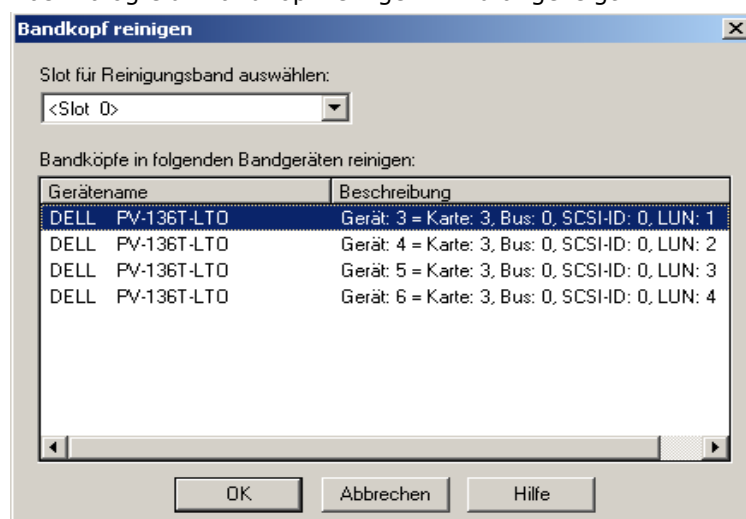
Bandkopf reinigen

Slot für Reinigungsband auswählen:

<Slot 0>

Bandköpfe in folgenden Bandgeräten reinigen:

| Gerätename | Beschreibung |
|---|---|
| DELL PV-136T-LTO | Gerät: 3 = Karte: 3, Bus: 0, SCSI-ID: 0, LUN: 1 |
| DELL PV-136T-LTO | Gerät: 4 = Karte: 3, Bus: 0, SCSI-ID: 0, LUN: 2 |
| DELL PV-136T-LTO | Gerät: 5 = Karte: 3, Bus: 0, SCSI-ID: 0, LUN: 3 |
| DELL PV-136T-LTO | Gerät: 6 = Karte: 3, Bus: 0, SCSI-ID: 0, LUN: 4 |

OK Abbrechen Hilfe